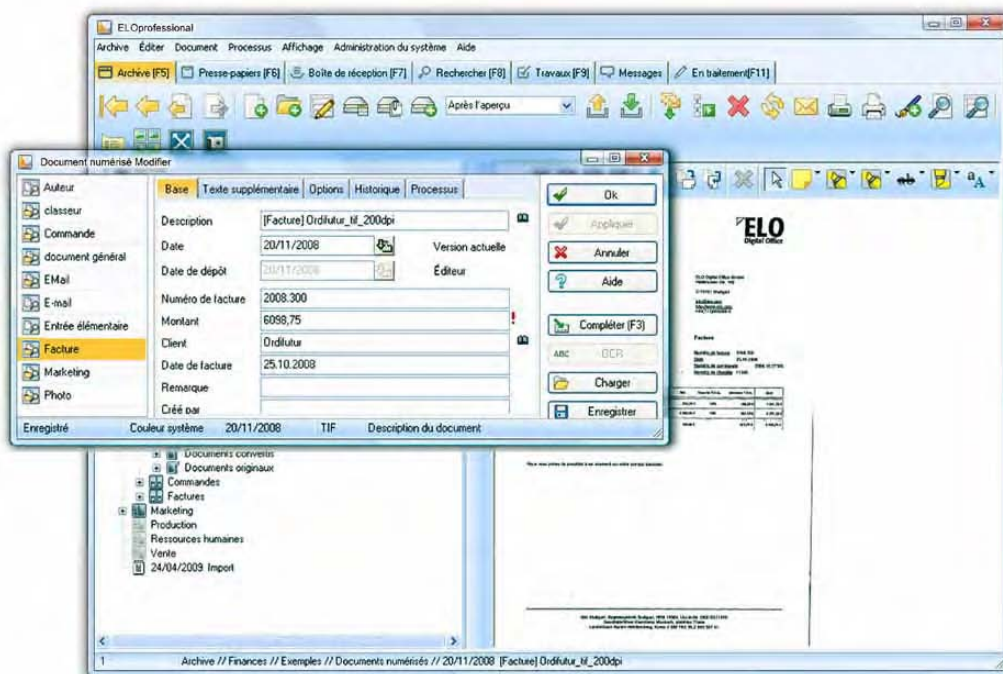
ELOprofessional

Archive Éditer Document Processus Affichage Administration du système Aide

Archive (F5) Presse-papiers (F6) Boîte de réception (F7) Rechercher (F8) Travaux (F9) Messages En traitement(F11)

Après l'aperçu

Document numérisé Modifier

Auteur
classeur
Commande
document général
EMail
E-mail
Entrée élémentaire
Facture
Marketing
Photo

Base | Texte supplémentaire | Options | Historique | Processus

| | |
|---|---|
| Description | [Facture] Ordilutur_tif_200dpi |
| Date | 20/11/2008 |
| Date de dépôt | 20/11/2008 |
| Numéro de facture | 2008.300 |
| Montant | 6098,75 |
| Client | Ordilutur |
| Date de facture | 25.10.2008 |
| Remarque | |
| Créé par | |

Version actuelle
Éditeur

Ok
Appliquer
Annuler
Aide
Compléter (F3)
OCR
Charger
Enregistrer

Enregistré Couleur système 20/11/2008 TIF Description du document

Documents convertis
Documents originaux
Commandes
Factures
Marketing
Production
Ressources humaines
Vente
24/04/2009 Import

ELO
Digital Office

Facture

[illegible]

1 Archive // Finances // Exemples // Documents numérisés // 20/11/2008 [Facture] Ordilutur_tif_200dpi